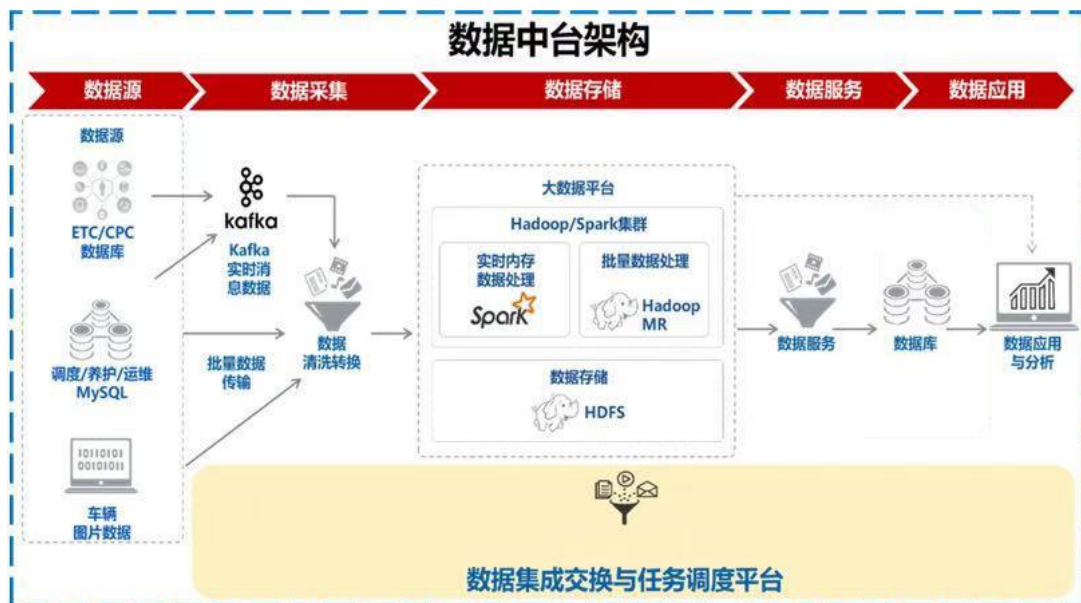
数据中台架构

数据源 数据采集 数据存储 数据服务 数据应用

数据源

ETC/CPC 数据库

调度/养护/运维 MySQL

10110 00101

车辆 图片数据

kafka

Kafka 实时消息数据

批量数据传输

数据清洗转换

大数据平台

Hadoop/Spark集群

实时内存数据处理

Spark

批量数据处理

Hadoop MR

数据存储

HDFS

数据服务

数据库

数据应用与分析

数据集成交换与任务调度平台